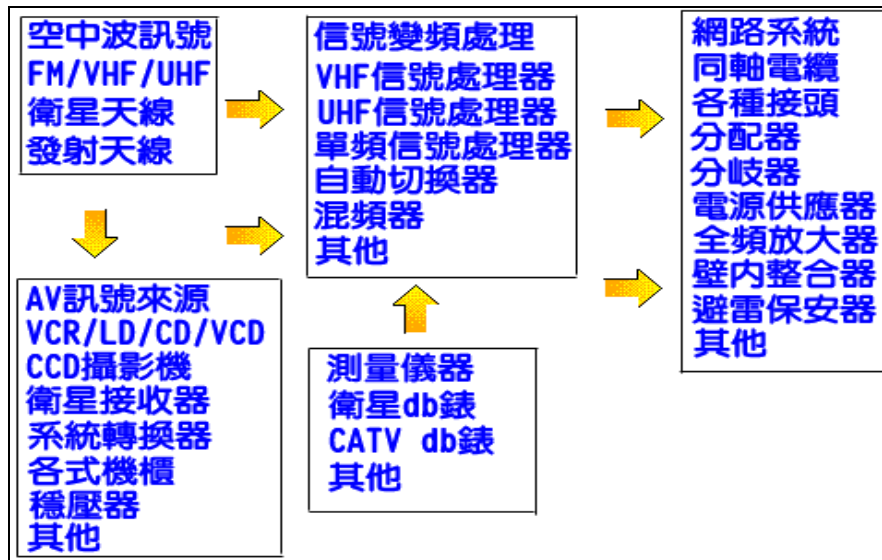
空中波訊號
FM/VHF/UHF
衛星天線
發射天線

AV訊號來源
VCR/LD/CD/VCD
CCD攝影機
衛星接收器
系統轉換器
各式機櫃
穩壓器
其他

信號變頻處理
VHF信號處理器
UHF信號處理器
單頻信號處理器
自動切換器
混頻器
其他

測量儀器
衛星db錶
CATV db錶
其他

網路系統
同軸電纜
各種接頭
分配器
分岐器
電源供應器
全頻放大器
壁內整合器
避雷保安器
其他